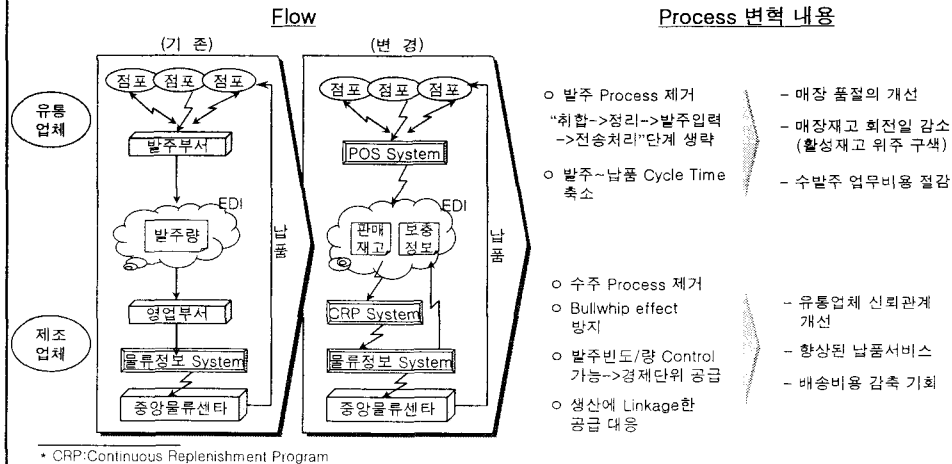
Flow

Process 변혁 내용

(기 존)

(변 경)

유통 업체

제조 업체

점포 점포 점포

발주부서

EDI

발주량

영업부서

물류정보 System

중앙물류센타

납품

점포 점포 점포

POS System

EDI

판매 재고

보충 정보

CRP System

물류정보 System

중앙물류센타

납품

○ 발주 Process 제거

"취합->정리->발주입력 ->전송처리"단계 생략

○ 발주~납품 Cycle Time 축소

- 매장 품절의 개선

- 매장재고 회전일 감소 (활성재고 위주 구색)

- 수발주 업무비용 절감

○ 수주 Process 제거

○ Bullwhip effect 방지

○ 발주빈도/량 Control 가능->경제단위 공급

○ 생산에 Linkage한 공급 대응

- 유통업체 신뢰관계 개선

- 향상된 납품서비스

- 배송비용 감축 기회

* CRP:Continuous Replenishment Program